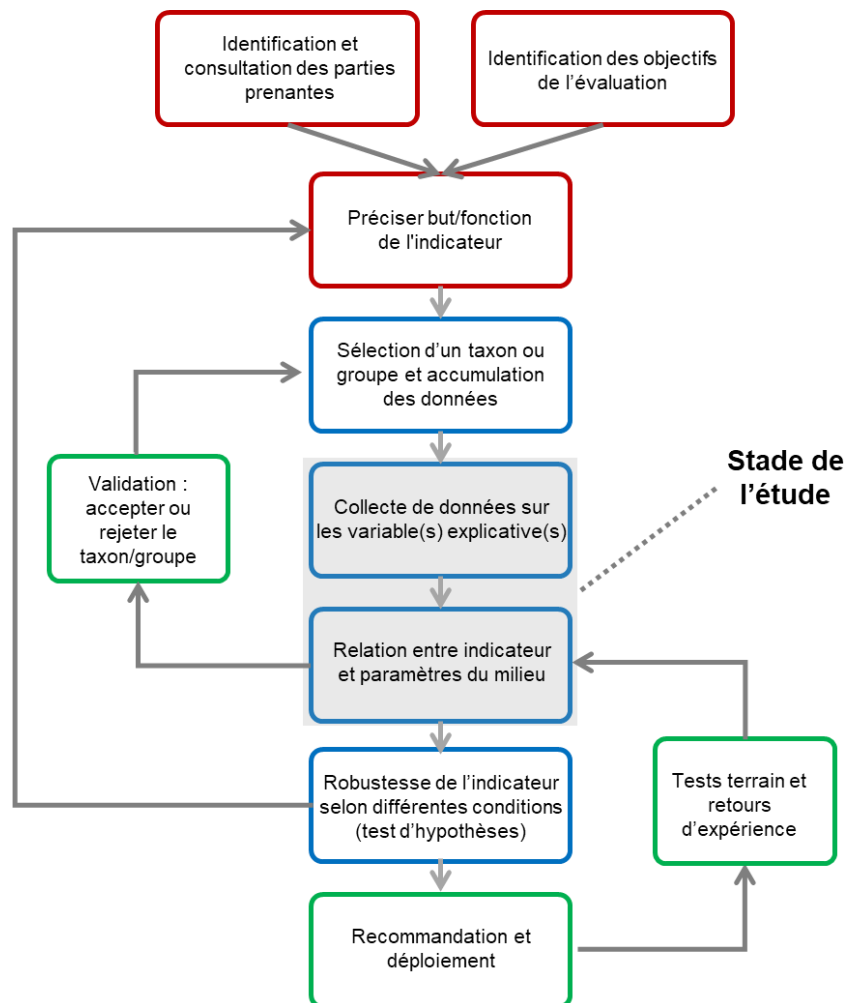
Identification et consultation des parties prenantes

Identification des objectifs de l'évaluation

Préciser but/fonction de l'indicateur

Sélection d'un taxon ou groupe et accumulation des données

Validation : accepter ou rejeter le taxon/groupe

Collecte de données sur les variable(s) explicative(s)

Stade de l'étude

Relation entre indicateur et paramètres du milieu

Robustesse de l'indicateur selon différentes conditions (test d'hypothèses)

Tests terrain et retours d'expérience

Recommandation et déploiement